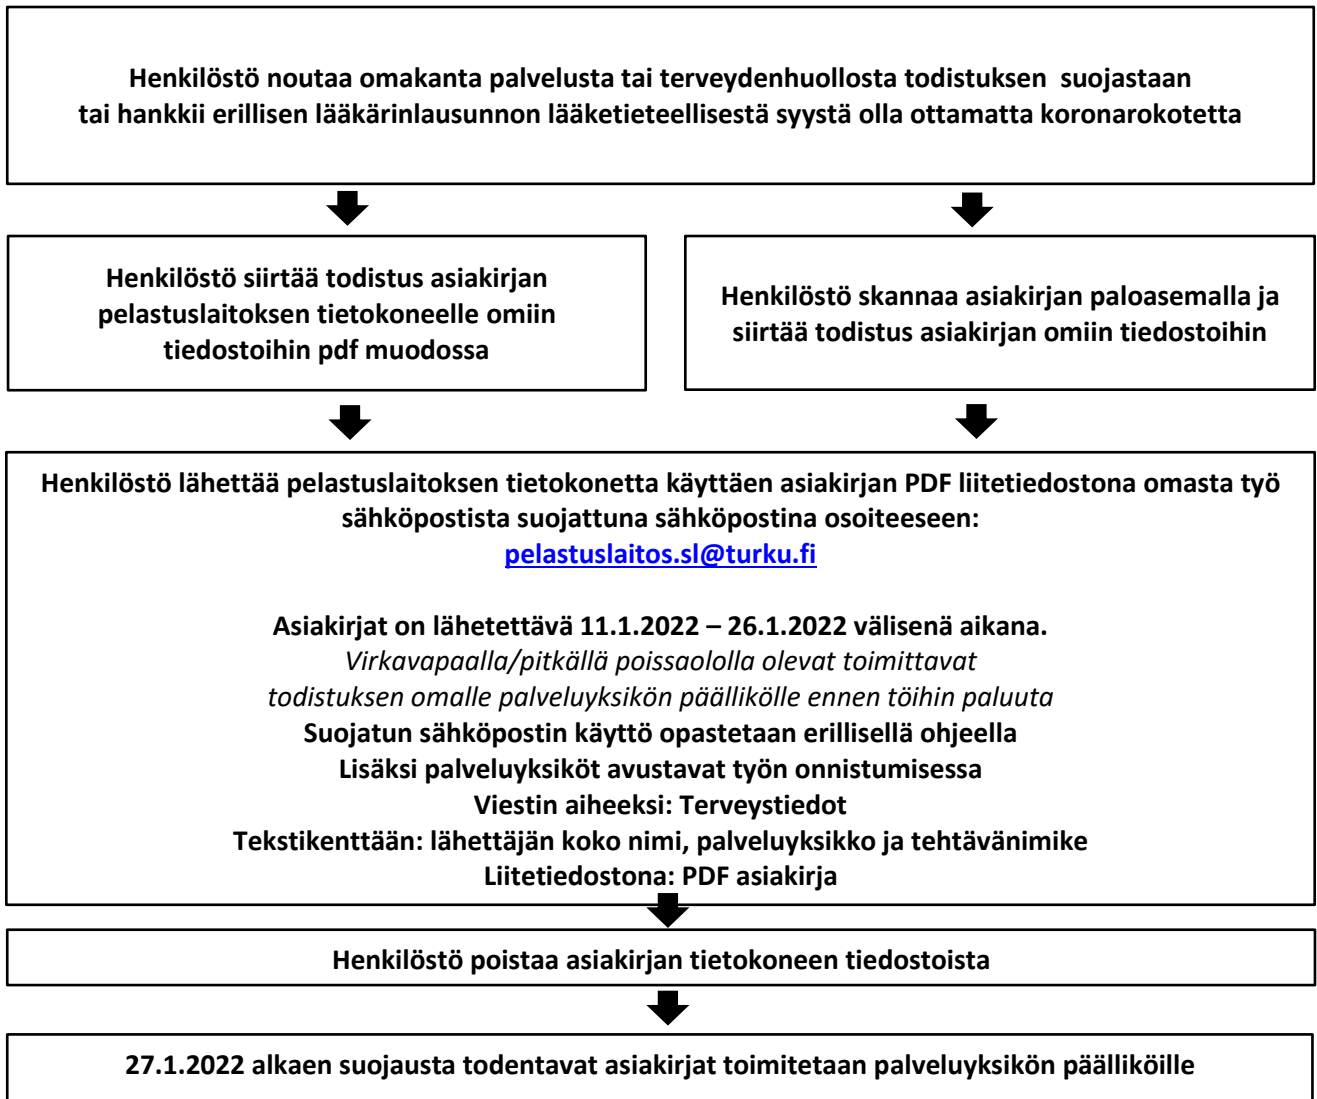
Henkilöstö noutaa omakanta palvelusta tai terveydenhuollosta todistuksen suojastaan tai hankkii erillisen lääkärinlausunnon lääketieteellisestä syystä olla ottamatta koronarokotetta

Henkilöstö siirtää todistus asiakirjan pelastuslaitoksen tietokoneelle omiin tiedostoihin pdf muodossa

Henkilöstö skannaa asiakirjan paloasemalla ja siirtää todistus asiakirjan omiin tiedostoihin

Henkilöstö lähettää pelastuslaitoksen tietokonetta käyttäen asiakirjan PDF liitetiedostona omasta työ sähköpostista suojattuna sähköpostina osoiteeseen:
pelastuslaitos.sl@turku.fi

Asiakirjat on lähetettävä 11.1.2022 – 26.1.2022 välisenä aikana.
Virkavapaalla/pitkällä poissaololla olevat toimittavat todistuksen omalle palveluyksikön päällikölle ennen töihin paluuta
Suojatun sähköpostin käyttö opastetaan erillisellä ohjeella
Lisäksi palveluyksiköt avustavat työn onnistumisessa
Viestin aiheeksi: Terveystiedot
Tekstikenttään: lähettäjän koko nimi, palveluyksikko ja tehtävänimike
Liitetiedostona: PDF asiakirja

Henkilöstö poistaa asiakirjan tietokoneen tiedostoista

27.1.2022 alkaen suojausta todentavat asiakirjat toimitetaan palveluyksikön päälliköille